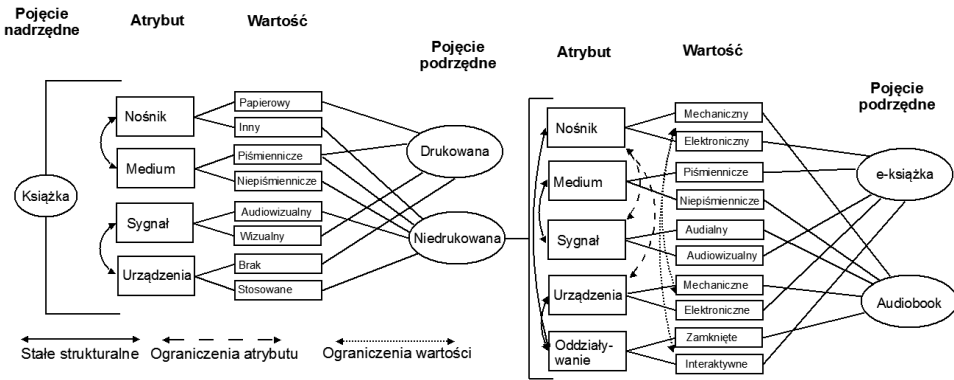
Pojęcie nadrzędne

Atrybut

Wartość

Pojęcie podrzędne

Atrybut

Wartość

Pojęcie podrzędne

Książka

Nośnik

Medium

Sygnał

Urządzenia

Papierowy

Inny

Piśmiennicze

Niepiśmiennicze

Audiowizualny

Wizualny

Brak

Stosowane

Drukowana

Niedrukowana

Nośnik

Medium

Sygnał

Urządzenia

Oddziaływanie

Mechaniczny

Elektroniczny

Piśmiennicze

Niepiśmiennicze

Audialny

Audiowizualny

Mechaniczne

Elektroniczne

Zamknięte

Interaktywne

e-książka

Audiobook

Stałe strukturalne

Ograniczenia atrybutu

Ograniczenia wartości